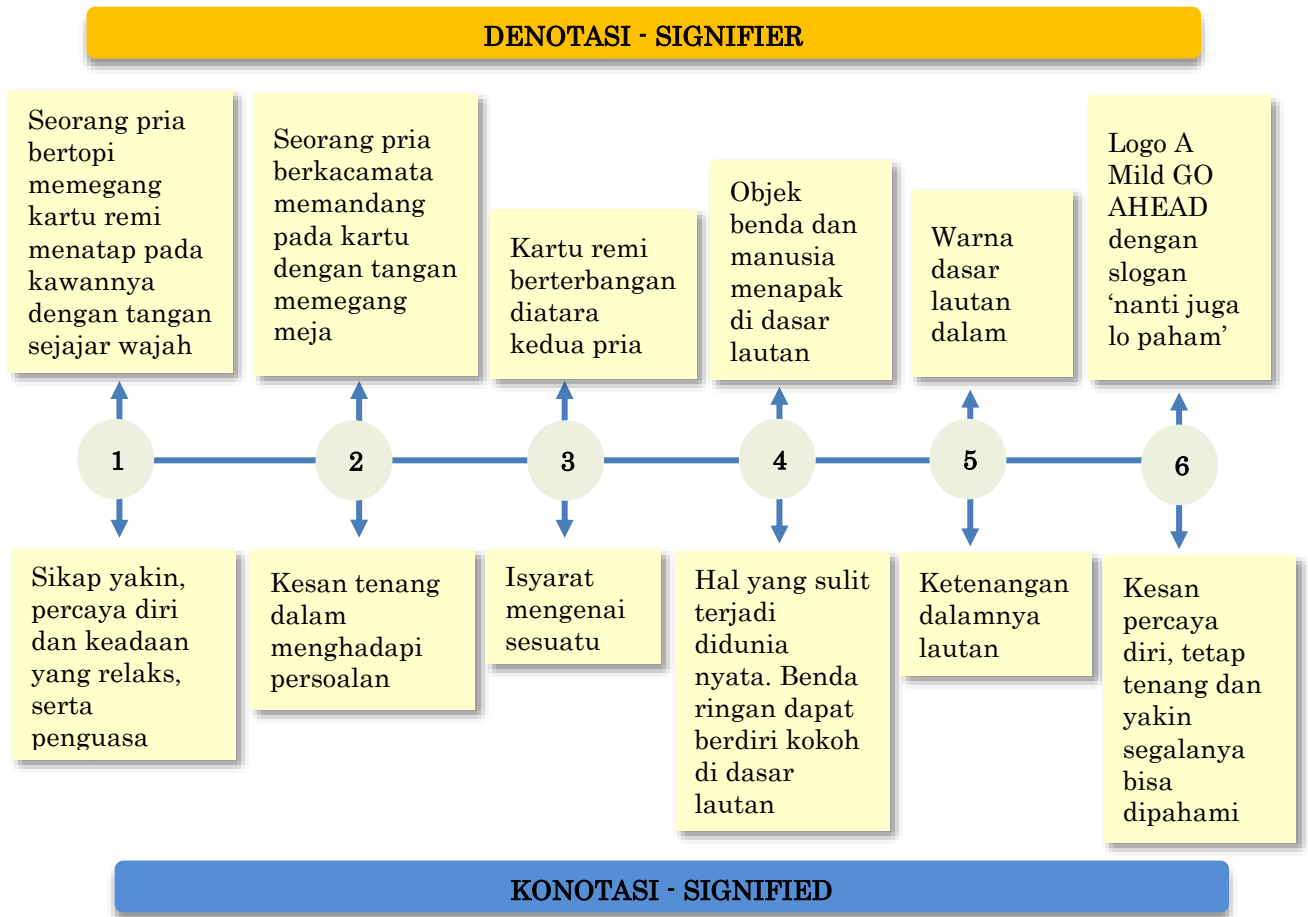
DENOTASI - SIGNIFIER

Seorang pria bertopi memegang kartu remi menatap pada kawannya dengan tangan sejajar wajah

Seorang pria berkacamata memandang pada kartu dengan tangan memegang meja

Kartu remi berterbangan diatara kedua pria

Objek benda dan manusia menapak di dasar lautan

Warna dasar lautan dalam

Logo A Mild GO AHEAD dengan slogan ‘nanti juga lo paham’

1

2

3

4

5

6

Sikap yakin, percaya diri dan keadaan yang relaks, serta penguasa

Kesan tenang dalam menghadapi persoalan

Isyarat mengenai sesuatu

Hal yang sulit terjadi didunia nyata. Benda ringan dapat berdiri kokoh di dasar lautan

Ketenangan dalamnya lautan

Kesan percaya diri, tetap tenang dan yakin segalanya bisa dipahami

KONOTASI - SIGNIFIED